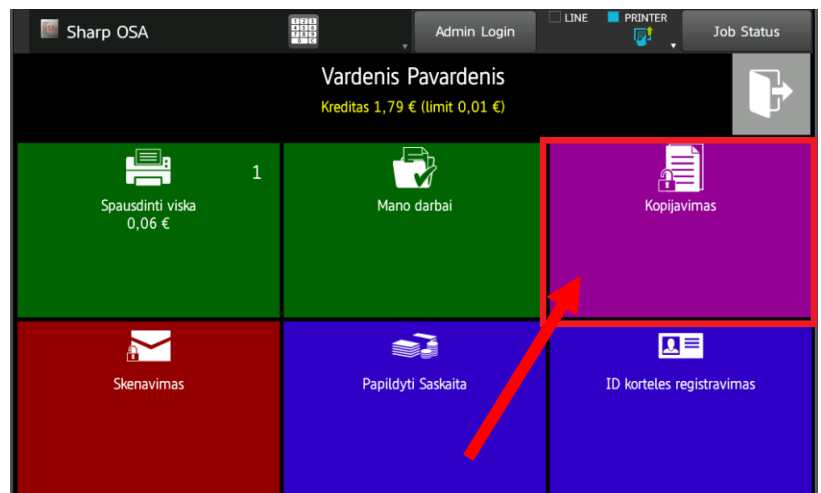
Sharp OSA

Admin Login

LINE PRINTER

Job Status

Vardenis Pavardenis

Kreditas 1,79 € (limit 0,01 €)

Spausdinti viska
0,06 €

1

Mano darbai

Kopijavimas

Skenavimas

Papildyti Saskaita

ID korteles registravimas